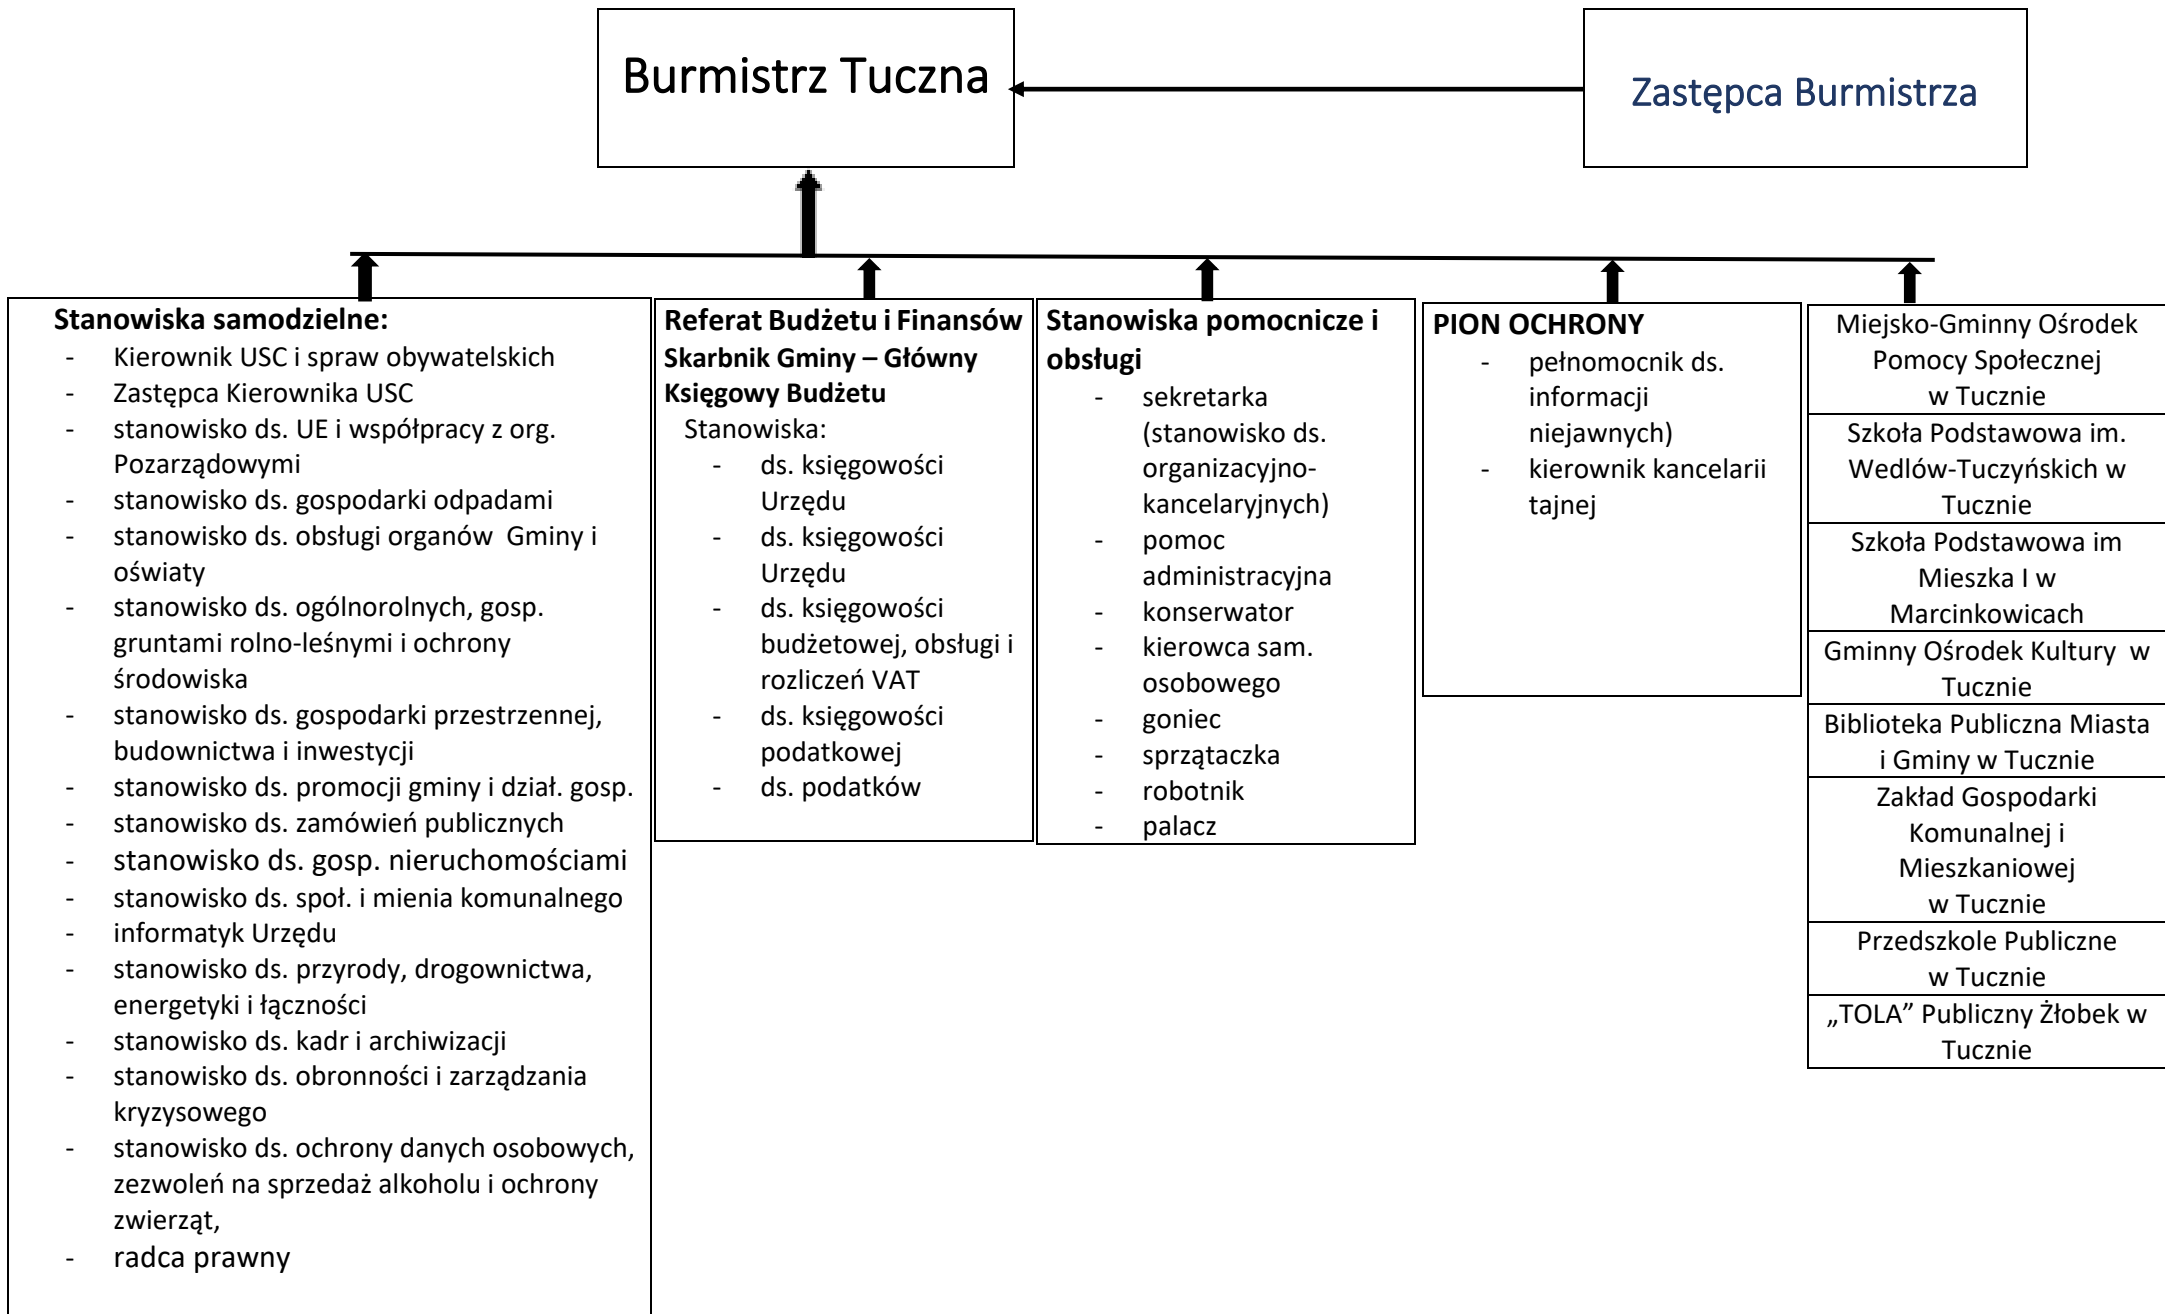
Burmistrz Tuczna

Zastępca Burmistrza

**Stanowiska samodzielne:**
- Kierownik USC i spraw obywatelskich
- Zastępca Kierownika USC
- stanowisko ds. UE i współpracy z org. Pozarządowymi
- stanowisko ds. gospodarki odpadami
- stanowisko ds. obsługi organów Gminy i oświaty
- stanowisko ds. ogólnorolnych, gosp. gruntami rolno-leśnymi i ochrony środowiska
- stanowisko ds. gospodarki przestrzennej, budownictwa i inwestycji
- stanowisko ds. promocji gminy i dział. gosp.
- stanowisko ds. zamówień publicznych
- stanowisko ds. gosp. nieruchomościami
- stanowisko ds. społ. i mienia komunalnego
- informatyk Urzędu
- stanowisko ds. przyrody, drogownictwa, energetyki i łączności
- stanowisko ds. kadr i archiwizacji
- stanowisko ds. obronności i zarządzania kryzysowego
- stanowisko ds. ochrony danych osobowych, zezwoleń na sprzedaż alkoholu i ochrony zwierząt,
- radca prawny

**Referat Budżetu i Finansów Skarbnik Gminy – Główny Księgowy Budżetu**
Stanowiska:
- ds. księgowości Urzędu
- ds. księgowości Urzędu
- ds. księgowości budżetowej, obsługi i rozliczeń VAT
- ds. księgowości podatkowej
- ds. podatków

**Stanowiska pomocnicze i obsługi**
- sekretarka (stanowisko ds. organizacyjno-kancelaryjnych)
- pomoc administracyjna
- konserwator
- kierowca sam. osobowego
- goniec
- sprzątaczka
- robotnik
- palacz

**PION OCHRONY**
- pełnomocnik ds. informacji niejawnych)
- kierownik kancelarii tajnej

Miejsko-Gminny Ośrodek Pomocy Społecznej w Tucznie

Szkoła Podstawowa im. Wedlów-Tuczyńskich w Tucznie

Szkoła Podstawowa im Mieszka I w Marcinkowicach

Gminny Ośrodek Kultury w Tucznie

Biblioteka Publiczna Miasta i Gminy w Tucznie

Zakład Gospodarki Komunalnej i Mieszkaniowej w Tucznie

Przedszkole Publiczne w Tucznie

„TOLA” Publiczny Żłobek w Tucznie